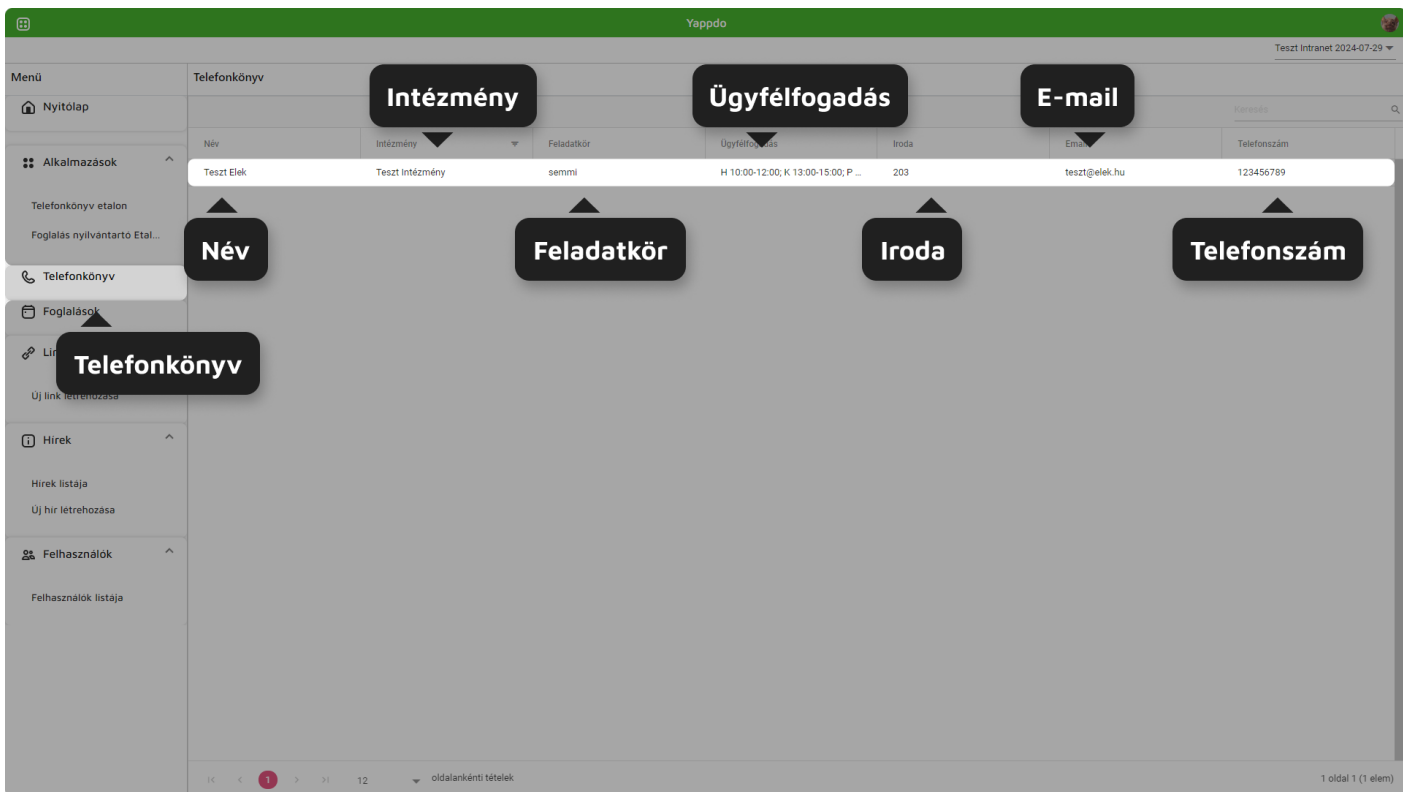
Yappdo

Teszt Intranet 2024-07-29

Menü

Nyitólap

Alkalmazások

Telefonkönyv etalon

Foglalás nyilvántartó Etal...

Telefonkönyv

Foglalások

Lin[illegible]

Új link létrehozása

Hírek

Hírek listája

Új hír létrehozása

Felhasználók

Felhasználók listája

Telefonkönyv

Keresés

Intézmény

Ügyfélfogadás

E-mail

| Név | Intézmény | Feladatkör | Ügyfélfogadás | Iroda | Email | Telefonszám |
|---|---|---|---|---|---|---|
| Teszt Elek | Teszt Intézmény | semmi | H 10:00-12:00; K 13:00-15:00; P ... | 203 | teszt@elek.hu | 123456789 |

Név

Feladatkör

Iroda

Telefonszám

Telefonkönyv

1

12

oldalankénti tételek

1 oldal 1 (1 elem)